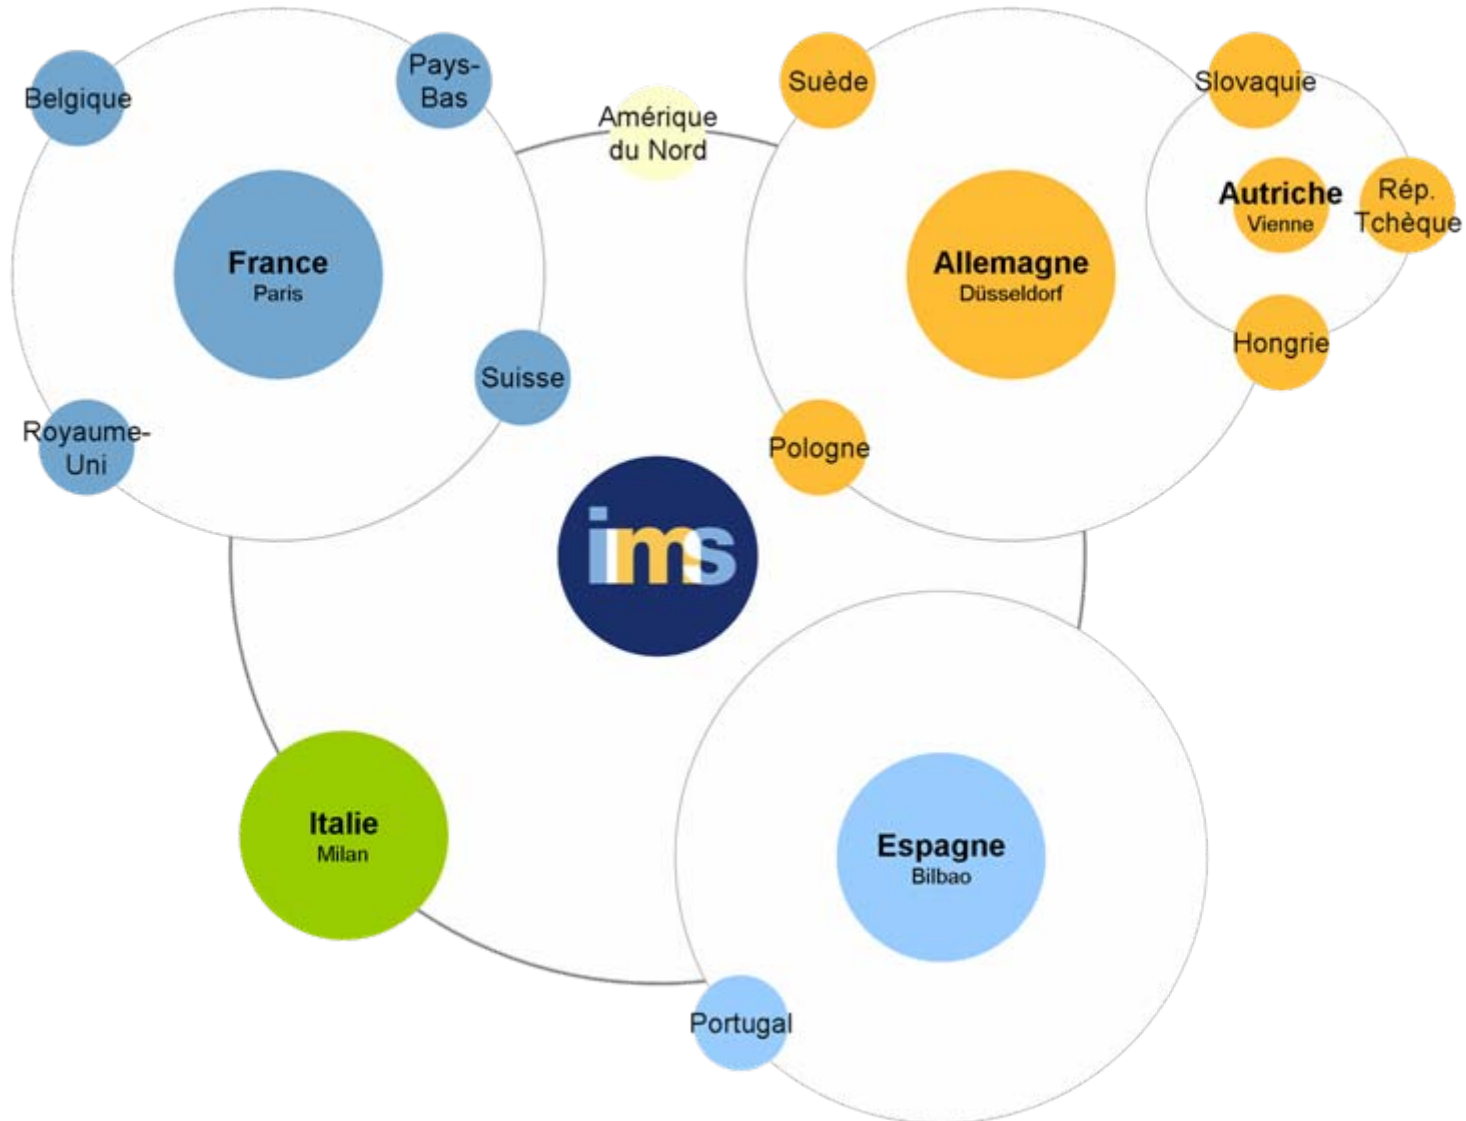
Belgique

Pays-Bas

France
Paris

Suisse

Royaume-Uni

Amérique du Nord

Suède

Slovaquie

Autriche
Vienne

Rép. Tchèque

Allemagne
Düsseldorf

Hongrie

Pologne

ims

Italie
Milan

Espagne
Bilbao

Portugal